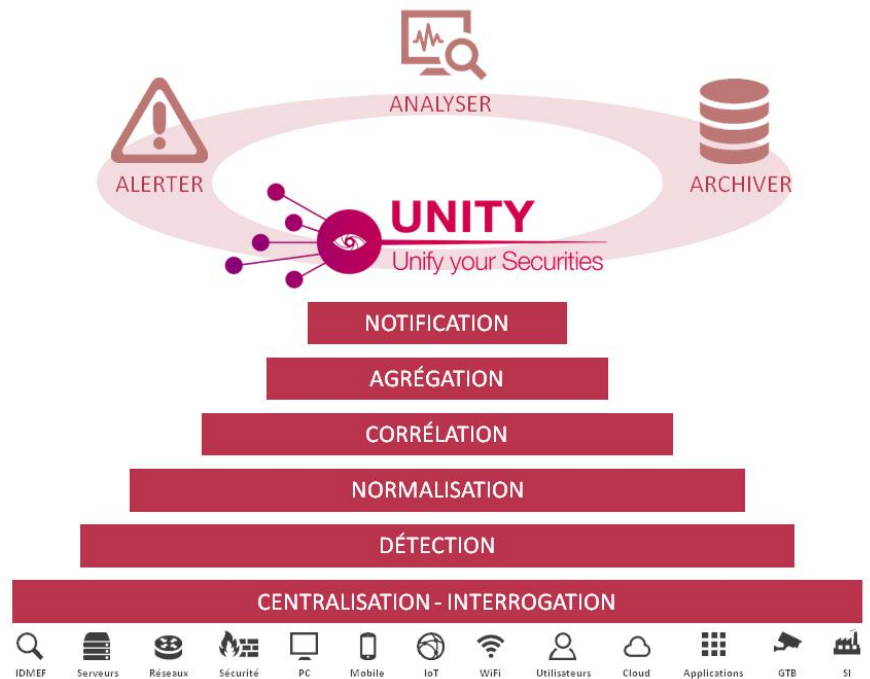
ANALYSER

ALERTER

ARCHIVER

UNITY
Unify your Securities

NOTIFICATION

AGRÉGATION

CORRÉLATION

NORMALISATION

DÉTECTION

CENTRALISATION - INTERROGATION

IDMEF Serveurs Réseaux Sécurité PC Mobile IoT WiFi Utilisateurs Cloud Applications GTB SI